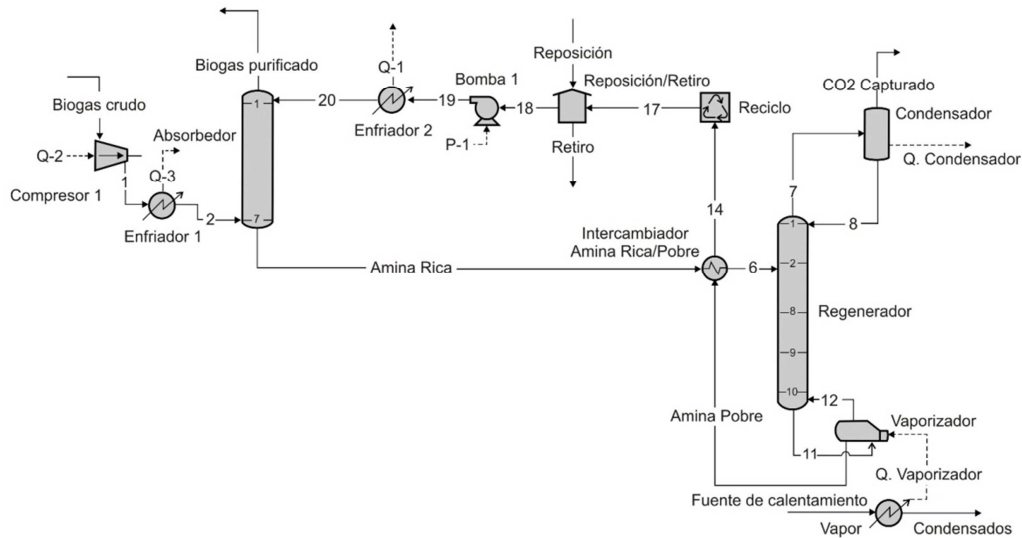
Biogas purificado

Q-1

Bomba 1

Reposición

Reposición/Retiro

CO2 Capturado

Condensador

Biogas crudo

Absorbedor

Q-2

Q-3

Compresor 1

1

20

19

18

17

Reciclo

Enfriador 2

P-1

Retiro

Q. Condensador

1

7

2

Enfriador 1

7

14

8

1

Intercambiador Amina Rica/Pobre

Amina Rica

6

2

8

Regenerador

9

10

12

Amina Pobre

Vaporizador

11

Q. Vaporizador

Fuente de calentamiento

Vapor

Condensados